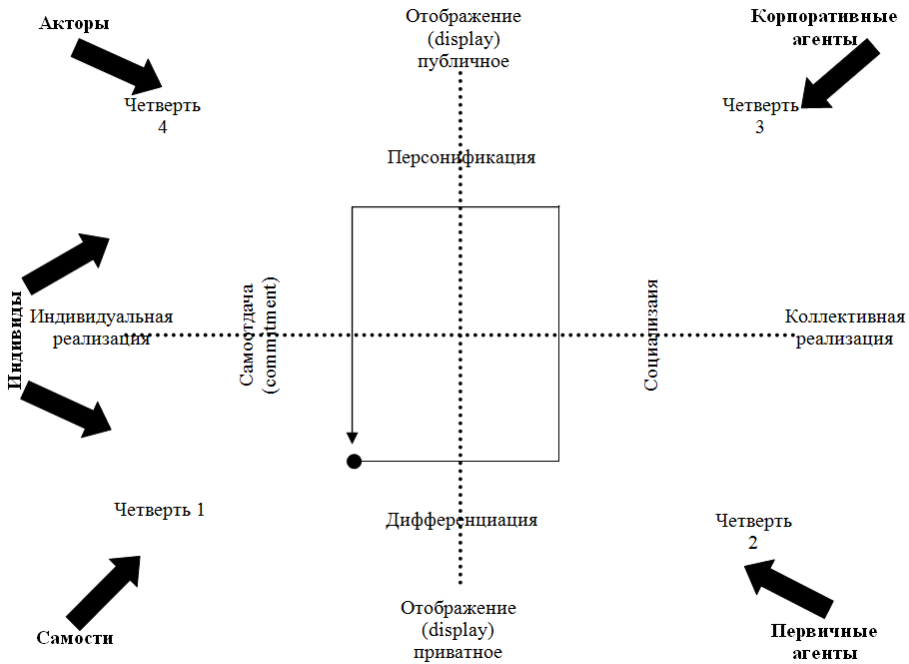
Акторы

Отображение (display) публичное

Корпоративные агенты

Четверть 4

Четверть 3

Персонификация

Индивиды

Индивидуальная реализация

Самоотдача (commitment)

Социализаия

Коллективная реализация

Четверть 1

Дифференциация

Четверть 2

Самости

Отображение (display) приватное

Первичные агенты